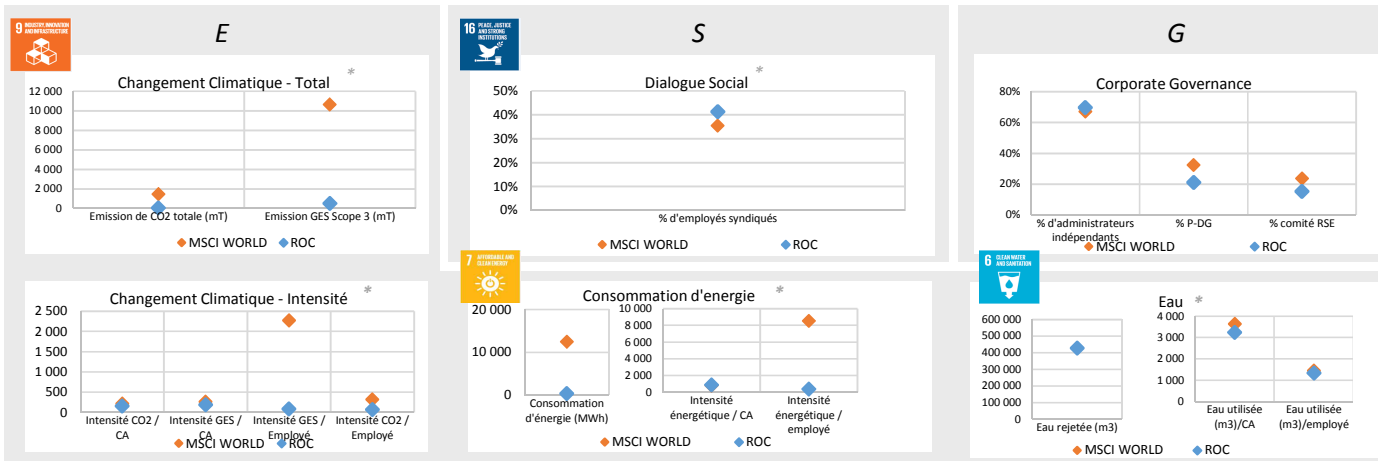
9 INDUSTRY, INNOVATION AND INFRASTRUCTURE

E

Changement Climatique - Total *

12 000
10 000
8 000
6 000
4 000
2 000
0

Emission de CO2 totale (mT)
Emission GES Scope 3 (mT)

MSCI WORLD ROC

16 PEACE, JUSTICE AND STRONG INSTITUTIONS

S

Dialogue Social *

50%
40%
30%
20%
10%
0%

% d'employés syndiqués

MSCI WORLD ROC

G

Corporate Governance

80%
60%
40%
20%
0%

% d'administrateurs indépendants
% P-DG
% comité RSE

MSCI WORLD ROC

Changement Climatique - Intensité *

2 500
2 000
1 500
1 000
500
0

Intensité CO2 / CA
Intensité GES / CA
Intensité GES / Employé
Intensité CO2 / Employé

MSCI WORLD ROC

7 AFFORDABLE AND CLEAN ENERGY

Consommation d'energie *

20 000
10 000
0

Consommation d'énergie (MWh)

10 000
8 000
6 000
4 000
2 000
0

Intensité énergétique / CA
Intensité énergétique / employé

MSCI WORLD ROC

6 CLEAN WATER AND SANITATION

Eau *

600 000
500 000
400 000
300 000
200 000
100 000
0

Eau rejetée (m3)

4 000
3 000
2 000
1 000
0

Eau utilisée (m3)/CA
Eau utilisée (m3)/employé

MSCI WORLD ROC